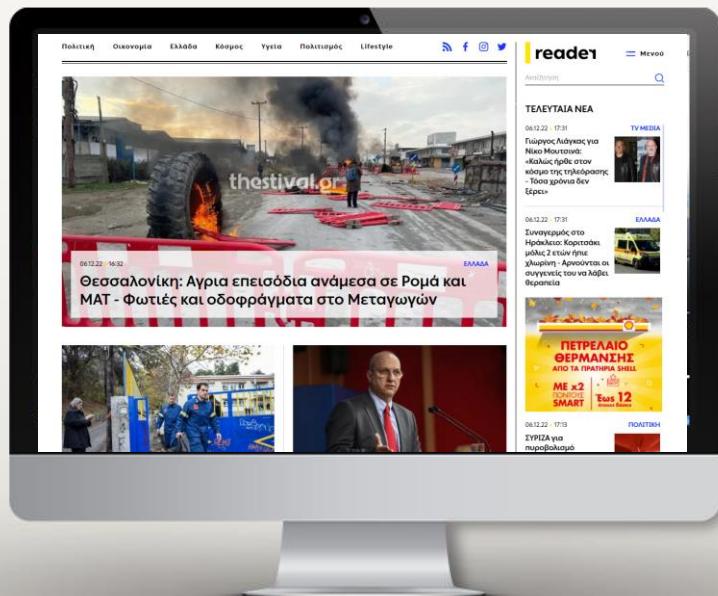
Πολιτική Οικονομία Ελλάδα Κόσμος Υγεία Πολιτισμός Lifestyle

reader

Μενού

Αναζήτηση

ΤΕΛΕΥΤΑΙΑ ΝΕΑ

06.12.22 | 17:31 TV MEDIA

Γιώργος Λιάγκας για Νίκο Μουτσινά: «Καλώς ήρθε στον κόσμο της τηλεόρασης - Τόσα χρόνια δεν ξέρει»

06.12.22 | 17:31 ΕΛΛΑΔΑ

Συναγερμός στο Ηράκλειο: Κοριτσάκι μόλις 2 ετών ήπιε χλωρίνη - Αρνούνται οι συγγενείς του να λάβει θεραπεία

ΠΕΤΡΕΛΑΙΟ ΘΕΡΜΑΝΣΗΣ
ΑΠΟ ΤΑ ΠΡΑΤΗΡΙΑ SHELL
ΜΕ x2 ΠΟΝΤΟΥΣ SMART
Έως 12

06.12.22 | 17:13 ΠΟΛΙΤΙΚΗ

ΣΥΡΙΖΑ για πυροβολισμό

thestival.gr

06.12.22 | 16:32 ΕΛΛΑΔΑ

Θεσσαλονίκη: Αγρια επεισόδια ανάμεσα σε Ρομά και ΜΑΤ - Φωτιές και οδοφράγματα στο Μεταγωγών